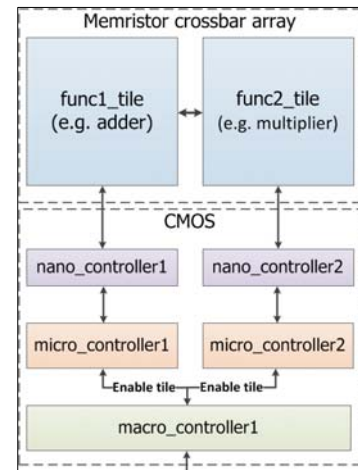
Memristor crossbar array

func1_tile
(e.g. adder)

func2_tile
(e.g. multiplier)

CMOS

nano_controller1

nano_controller2

micro_controller1

micro_controller2

Enable tile

Enable tile

macro_controller1